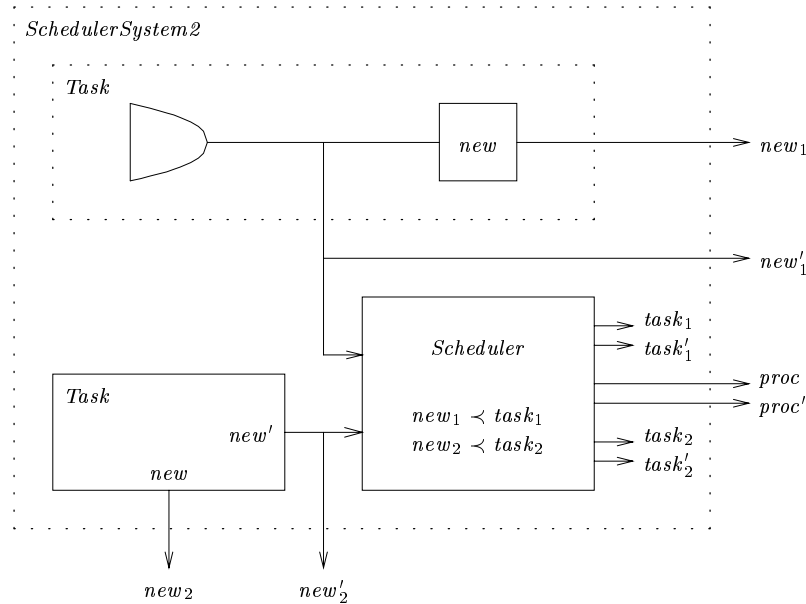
$SchedulerSystem2$

$Task$

$new$

$new_1$

$new'_1$

$Scheduler$

$task_1$

$task'_1$

$proc$

$proc'$

$task_2$

$task'_2$

$new_1 \prec task_1$

$new_2 \prec task_2$

$Task$

$new'$

$new$

$new_2$

$new'_2$